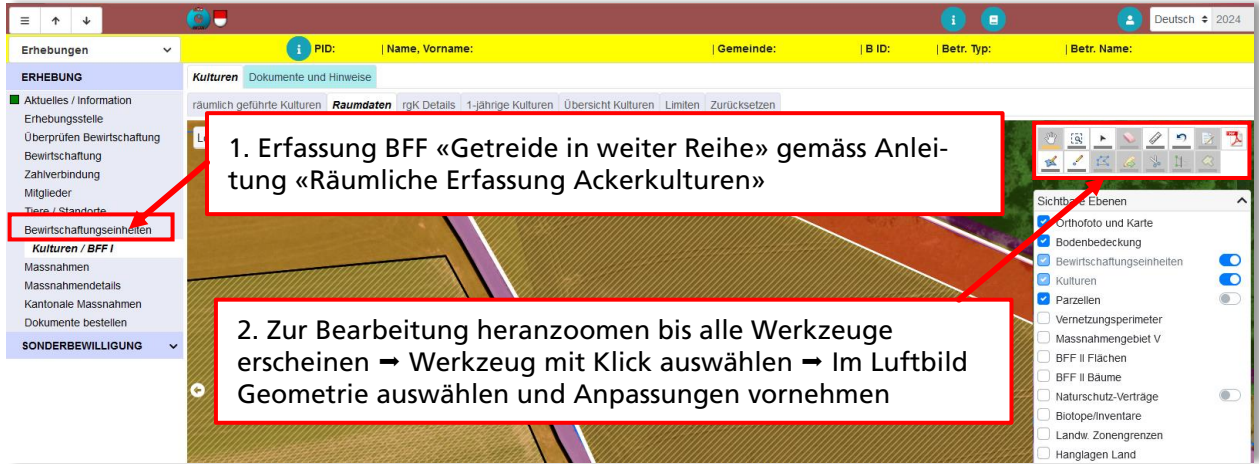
Deutsch 2024

Erhebungen

PID: | Name, Vorname: | Gemeinde: | B ID: | Betr. Typ: | Betr. Name:

ERHEBUNG

Aktuelles / Information
Erhebungsstelle
Überprüfen Bewirtschaftung
Bewirtschaftung
Zahlverbindung
Mitglieder
Tiere / Standorte
Bewirtschaftungseinheiten
Kulturen / BFF I
Massnahmen
Massnahmendetails
Kantonale Massnahmen
Dokumente bestellen
SONDERBEWILLIGUNG

Kulturen | Dokumente und Hinweise

räumlich geführte Kulturen | Raumdaten | rgK Details | 1-jährige Kulturen | Übersicht Kulturen | Limiten | Zurücksetzen

1. Erfassung BFF «Getreide in weiter Reihe» gemäss Anleitung «Räumliche Erfassung Ackerkulturen»

2. Zur Bearbeitung heranzoomen bis alle Werkzeuge erscheinen ➡ Werkzeug mit Klick auswählen ➡ Im Luftbild Geometrie auswählen und Anpassungen vornehmen

Sichtbare Ebenen
Orthofoto und Karte
Bodenbedeckung
Bewirtschaftungseinheiten
Kulturen
Parzellen
Vernetzungsperimeter
Massnahmengebiet V
BFF II Flächen
BFF II Bäume
Naturschutz-Verträge
Biotope/Inventare
Landw. Zonengrenzen
Hanglagen Land